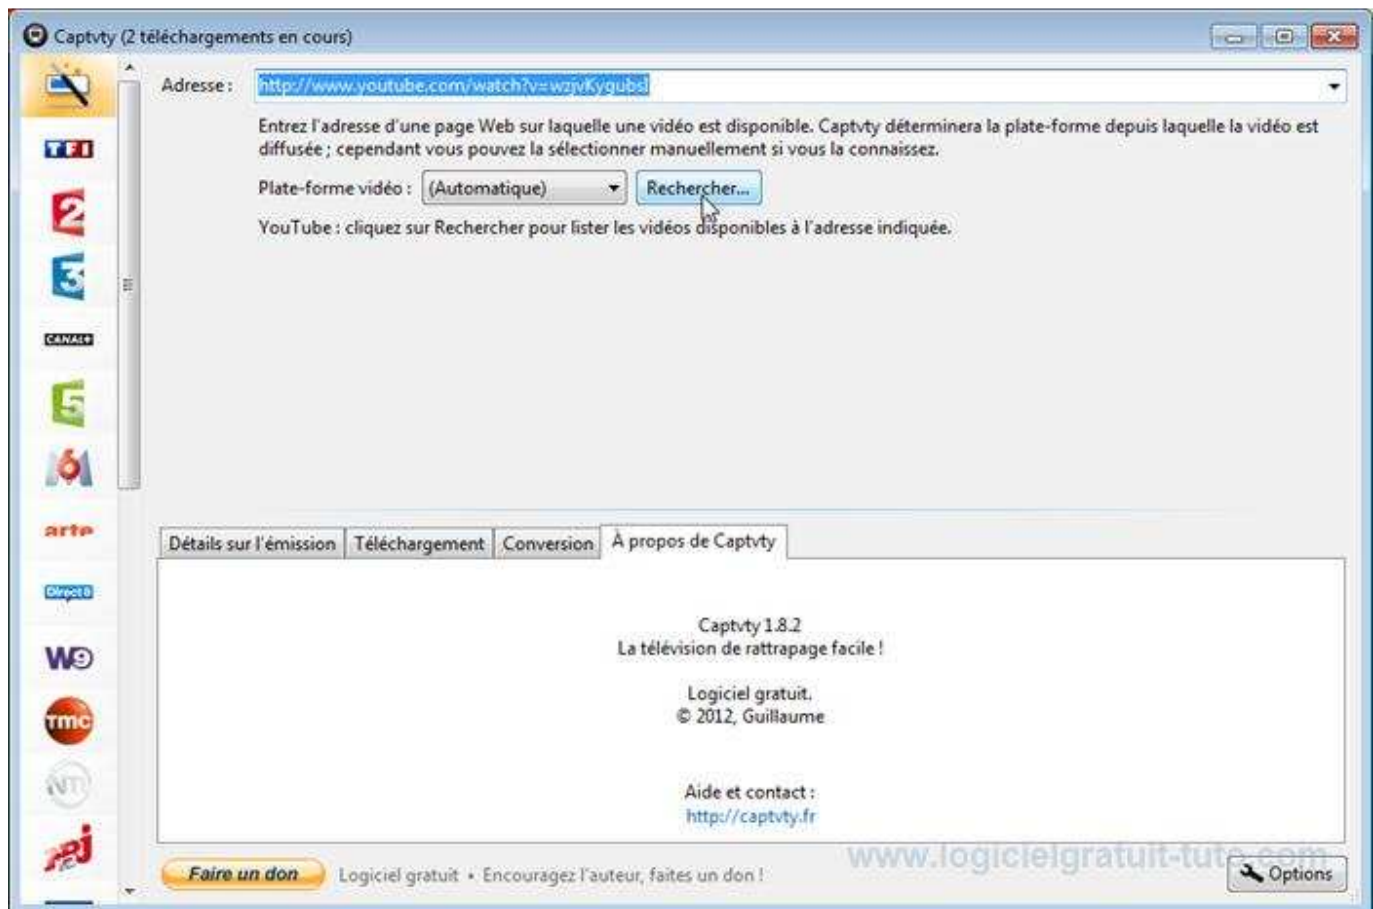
Captvty (2 téléchargements en cours)

TF1

2

3

CANAL+

5

6

arte

Direct 8

W9

TMC

NT1

NRJ

Adresse : http://www.youtube.com/watch?v=wzjvKygubsI

Entrez l'adresse d'une page Web sur laquelle une vidéo est disponible. Captvty déterminera la plate-forme depuis laquelle la vidéo est diffusée ; cependant vous pouvez la sélectionner manuellement si vous la connaissez.

Plate-forme vidéo : (Automatique) Rechercher...

YouTube : cliquez sur Rechercher pour lister les vidéos disponibles à l'adresse indiquée.

Détails sur l'émission | Téléchargement | Conversion | À propos de Captvty

Captvty 1.8.2
La télévision de rattrapage facile !

Logiciel gratuit.
© 2012, Guillaume

Aide et contact :
http://captvty.fr

Faire un don Logiciel gratuit • Encouragez l'auteur, faites un don !

www.logicielgratuit-tuto.com

Options